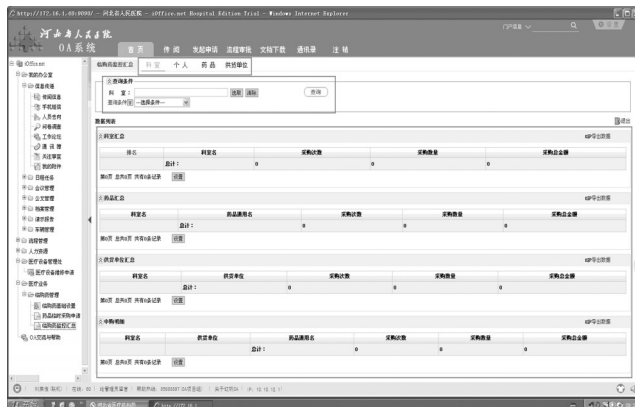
http://172.16.1.48:8090/ - 河北省人民医院 - iOffice.net Hospital Edition Trial - Windows Internet Explorer

河北省人民医院
OA系统

首页 待阅 发起申请 流程审批 文档下载 通讯录 注销

iOffice.net
我的办公室
信息传递
短消息
手机短信
人员去向
网络调查
工作论坛
通讯录
关注事宜
我的附件
日程任务
会议管理
公文管理
档案管理
请示报告
车辆管理
流程管理
人力资源
医疗设备管理平台
医疗设备维修申请
医疗业务
临购药管理
临购药基础设置
药品临时采购申请
临购药监控汇总
OA交流与帮助

临购药监控汇总
科室 个人 药品 供货单位

查询条件
科 室: 选取 清除
查询条件: --选择条件--
查询

数据列表
退出

科室汇总
导出数据
| 排名 | 科室名 | 采购次数 | 采购数量 | 采购总金额 |
|---|---|---|---|---|
| | 总计: | 0 | 0 | 0 |
第0页 总共0页 共有0条记录 设置

药品汇总
导出数据
| 科室名 | 药品通用名 | 采购次数 | 采购数量 | 采购总金额 |
|---|---|---|---|---|
| | 总计: | 0 | 0 | 0 |
第0页 总共0页 共有0条记录 设置

供货单位汇总
导出数据
| 科室名 | 供货单位 | 采购次数 | 采购数量 | 采购总金额 |
|---|---|---|---|---|
| | 总计: | 0 | 0 | 0 |
第0页 总共0页 共有0条记录 设置

申购明细
导出数据
| 科室名 | 供货单位 | 药品通用名 | 采购次数 | 采购数量 | 采购总金额 |
|---|---|---|---|---|---|
| | | 总计: | 0 | 0 | 0 |
第0页 总共0页 共有0条记录 设置

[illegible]